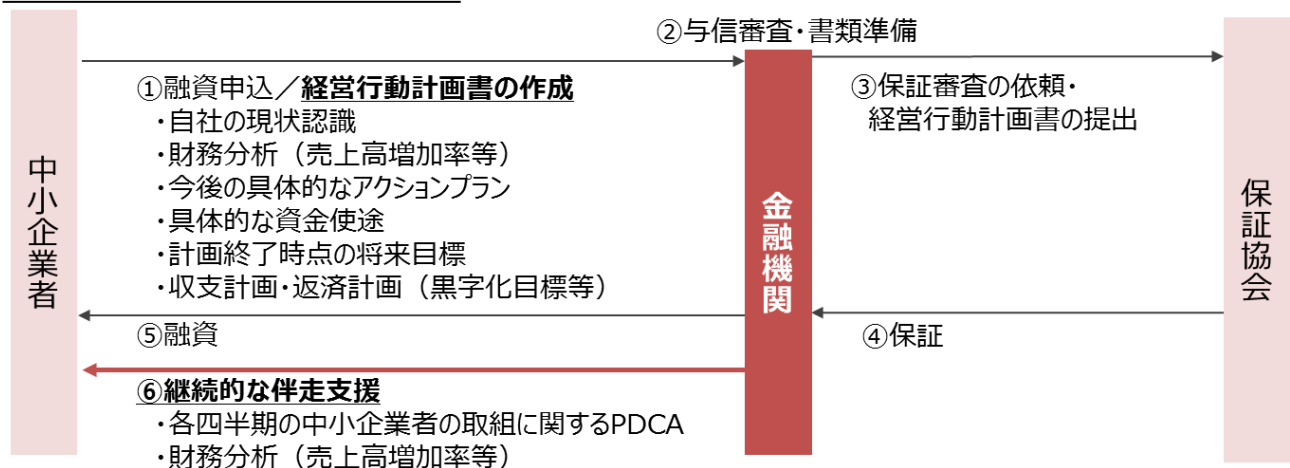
中小企業者

①融資申込／経営行動計画書の作成
・自社の現状認識
・財務分析（売上高増加率等）
・今後の具体的なアクションプラン
・具体的な資金使途
・計画終了時点の将来目標
・収支計画・返済計画（黒字化目標等）

⑤融資

⑥継続的な伴走支援
・各四半期の中小企業者の取組に関するPDCA
・財務分析（売上高増加率等）

金融機関

②与信審査・書類準備

③保証審査の依頼・
経営行動計画書の提出

④保証

保証協会